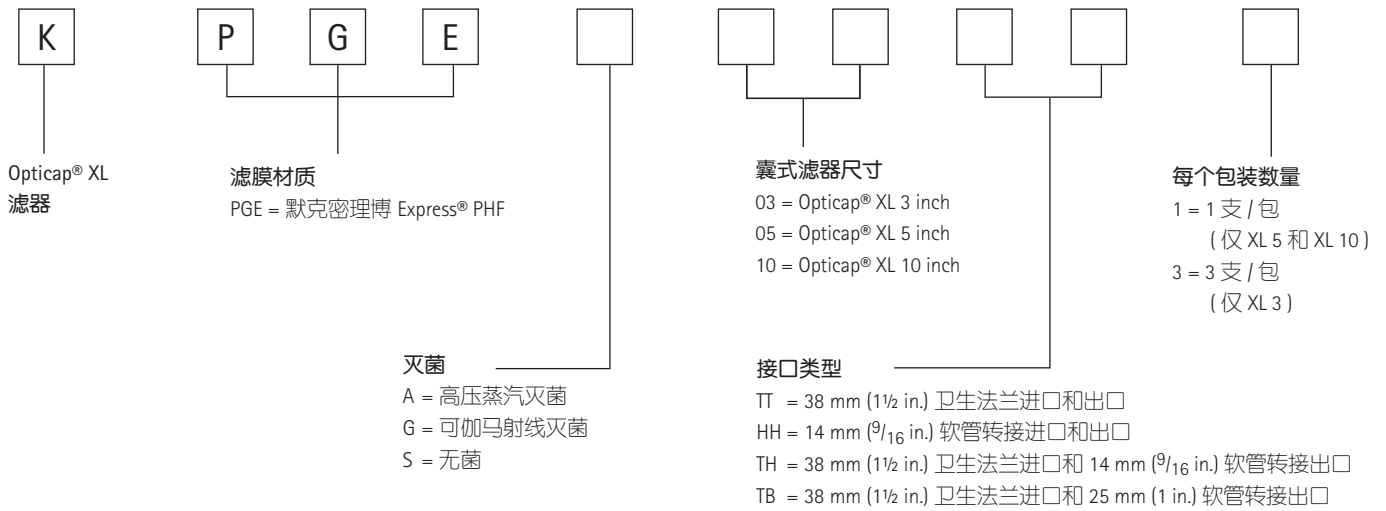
K P G E

Opticap® XL
滤器

滤膜材质
PGE = 默克密理博 Express® PHF

囊式滤器尺寸
03 = Opticap® XL 3 inch
05 = Opticap® XL 5 inch
10 = Opticap® XL 10 inch

每个包装数量
1 = 1 支 / 包
( 仅 XL 5 和 XL 10 )
3 = 3 支 / 包
( 仅 XL 3 )

灭菌
A = 高压蒸汽灭菌
G = 可伽马射线灭菌
S = 无菌

接口类型
TT = 38 mm (1½ in.) 卫生法兰进口和出口
HH = 14 mm ($^9/_{16}$ in.) 软管转接进口和出口
TH = 38 mm (1½ in.) 卫生法兰进口和 14 mm ($^9/_{16}$ in.) 软管转接出口
TB = 38 mm (1½ in.) 卫生法兰进口和 25 mm (1 in.) 软管转接出口